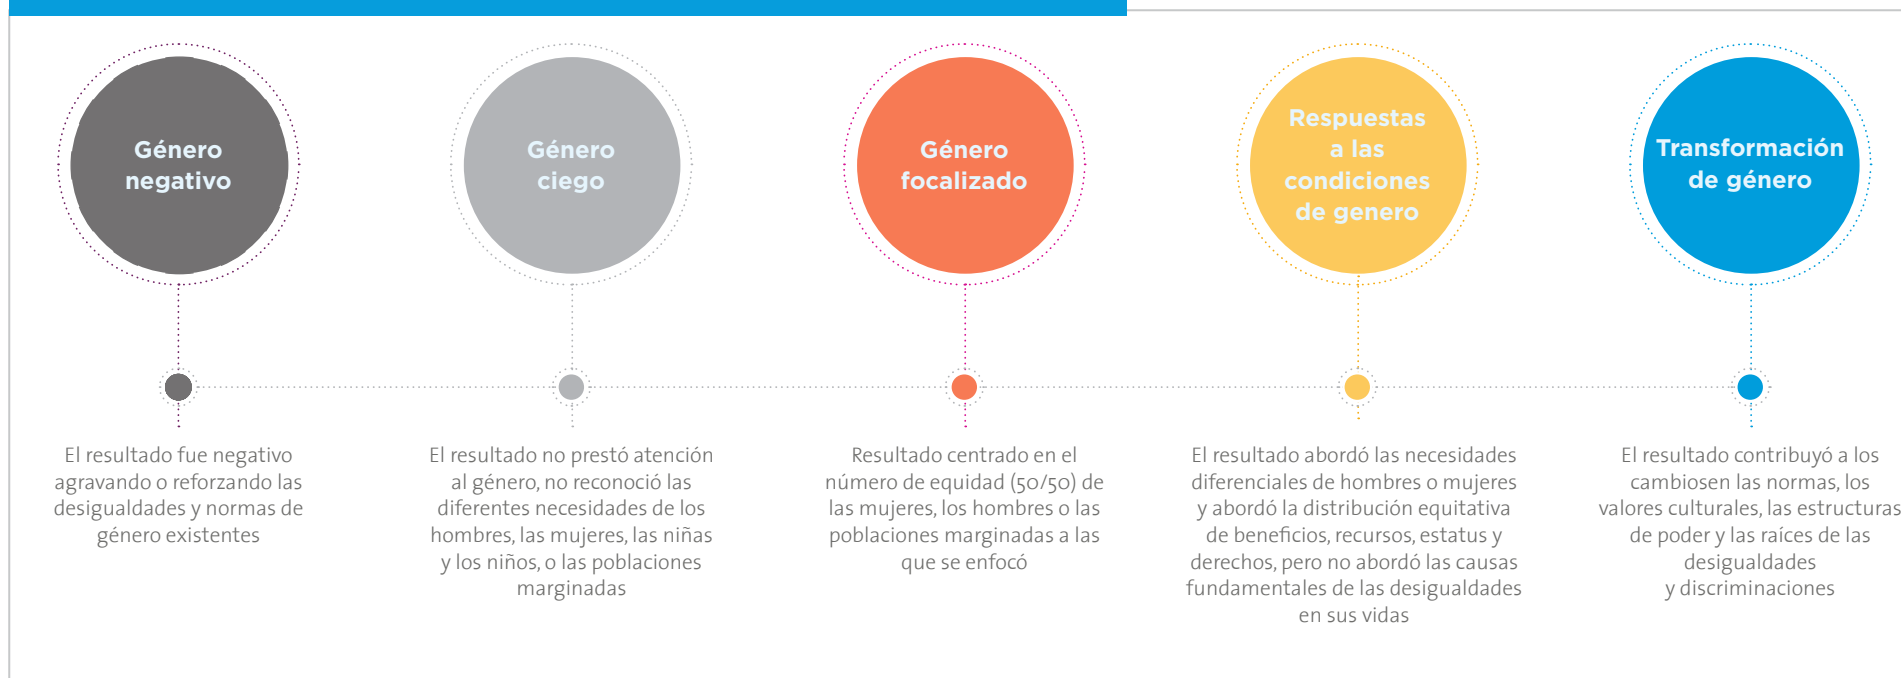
Género negativo

Género ciego

Género focalizado

Respuestas a las condiciones de genero

Transformación de género

El resultado fue negativo agravando o reforzando las desigualdades y normas de género existentes

El resultado no prestó atención al género, no reconoció las diferentes necesidades de los hombres, las mujeres, las niñas y los niños, o las poblaciones marginadas

Resultado centrado en el número de equidad (50/50) de las mujeres, los hombres o las poblaciones marginadas a las que se enfocó

El resultado abordó las necesidades diferenciales de hombres o mujeres y abordó la distribución equitativa de beneficios, recursos, estatus y derechos, pero no abordó las causas fundamentales de las desigualdades en sus vidas

El resultado contribuyó a los cambiosen las normas, los valores culturales, las estructuras de poder y las raíces de las desigualdades y discriminaciones